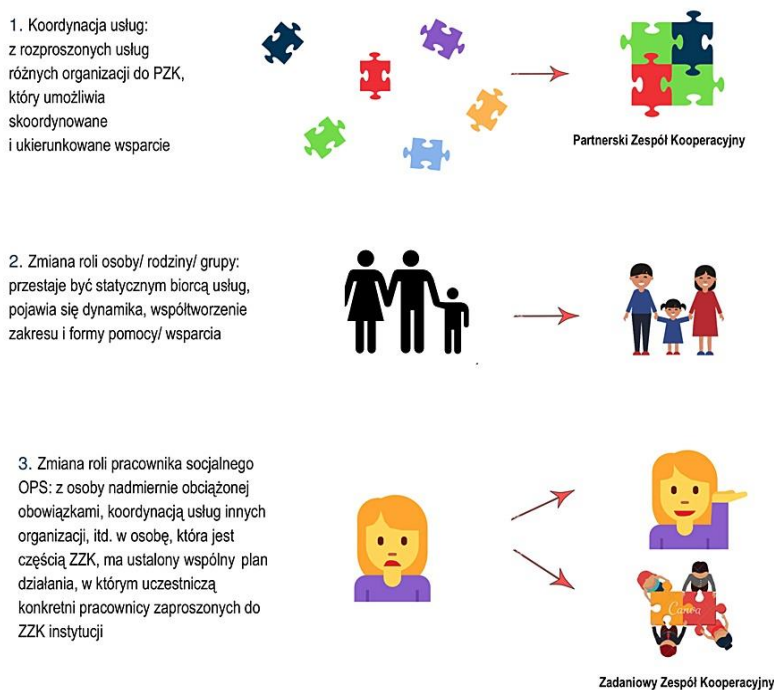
1. Koordynacja usług: z rozproszonych usług różnych organizacji do PZK, który umożliwia skoordynowane i ukierunkowane wsparcie

Partnerski Zespół Kooperacyjny

2. Zmiana roli osoby/ rodziny/ grupy: przestaje być statycznym biorcą usług, pojawia się dynamika, współtworzenie zakresu i formy pomocy/ wsparcia

3. Zmiana roli pracownika socjalnego OPS: z osoby nadmiernie obciążonej obowiązkami, koordynacją usług innych organizacji, itd. w osobę, która jest częścią ZZK, ma ustalony wspólny plan działania, w którym uczestniczą konkretni pracownicy zaproszonych do ZZK instytucji

Canva

Zadaniowy Zespół Kooperacyjny